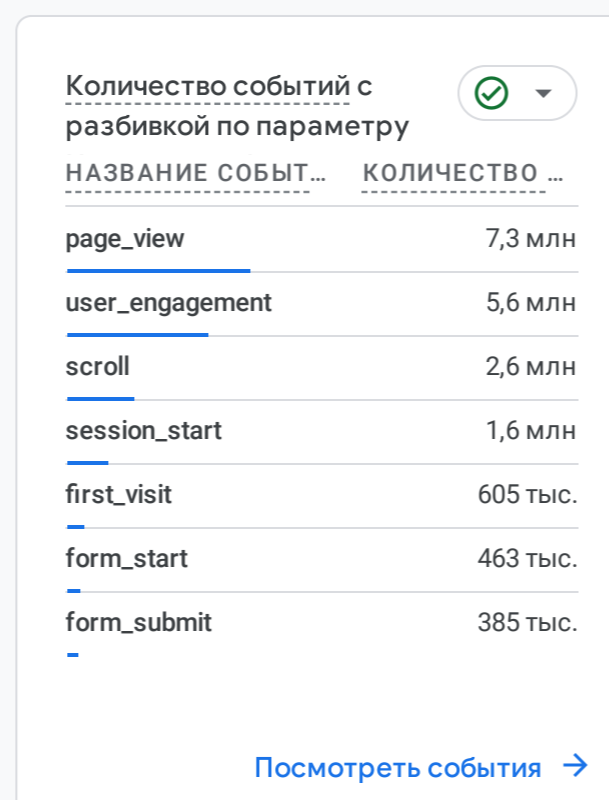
Количество событий с разбивкой по параметру

| НАЗВАНИЕ СОБЫТ... | КОЛИЧЕСТВО ... |
|---|---|
| page_view | 7,3 млн |
| user_engagement | 5,6 млн |
| scroll | 2,6 млн |
| session_start | 1,6 млн |
| first_visit | 605 тыс. |
| form_start | 463 тыс. |
| form_submit | 385 тыс. |

Посмотреть события →